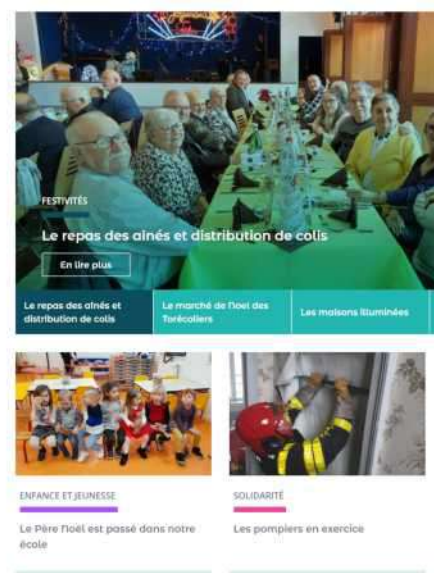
FESTIVITÉS

Le repas des aînés et distribution de colis

En lire plus

Le repas des aînés et distribution de colis

Le marché de Noël des Torécolliers

Les maisons illuminées

ENFANCE ET JEUNESSE

Le Père Noël est passé dans notre école

SOLIDARITÉ

Les pompiers en exercice